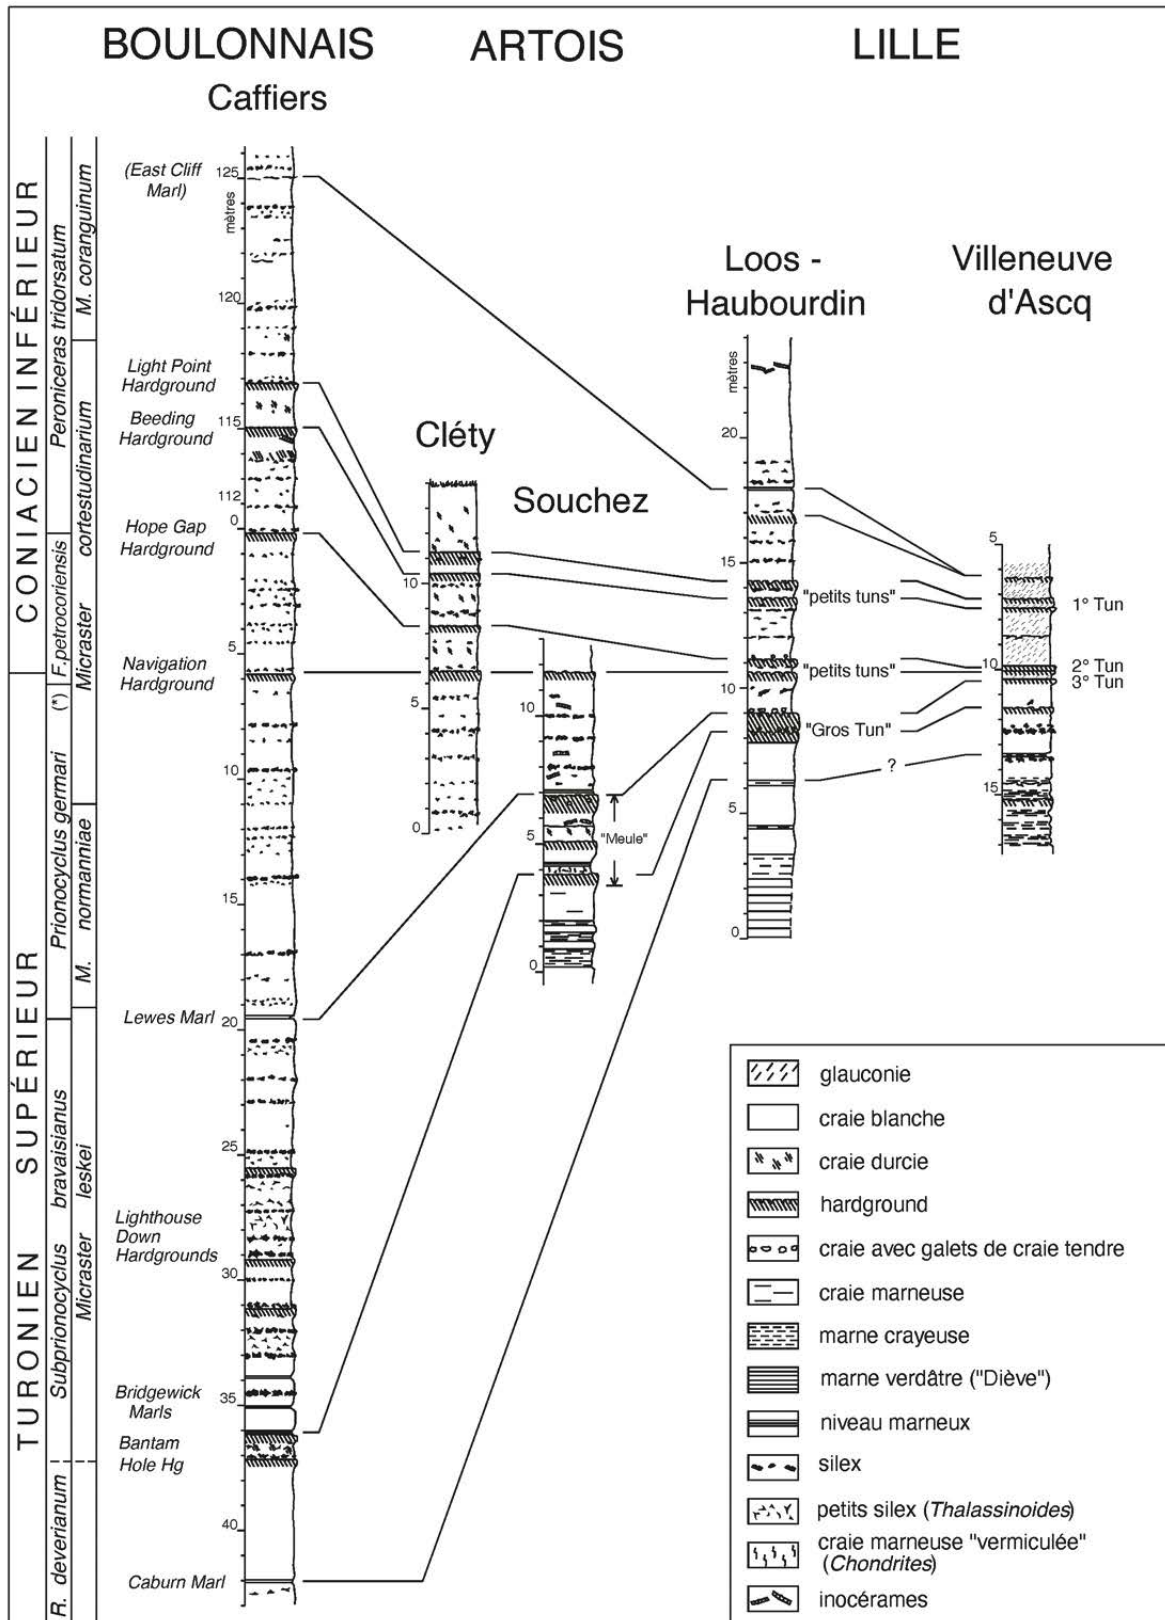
BOULONNAIS
Caffiers

ARTOIS

LILLE

CONIACIEN INFÉRIEUR
SUPÉRIEUR
TURONIEN

Peroniceras tridorsatum
M. coranguinum
Micraster cortestudinarium
F.petrocoriensis
(*)
Prionocyclus germari
M. normanniae
Subprionocyclus bravaisianus
Micraster leskei
R. deverianum

(East Cliff Marl)
Light Point Hardground
Beeding Hardground
Hope Gap Hardground
Navigation Hardground
Lewes Marl
Lighthouse Down Hardgrounds
Bridgewick Marls
Bantam Hole Hg
Caburn Marl

mètres
125
120
115
112
0
5
10
15
20
25
30
35
40

Cléty
10
5
0

Souchez
10
5
0
"Meule"

Loos - Haubourdin
mètres
20
15
10
5
0
"petits tuns"
"petits tuns"
"Gros Tun"
?

Villeneuve d'Ascq
5
10
15
1° Tun
2° Tun
3° Tun

glauconie
craie blanche
craie durcie
hardground
craie avec galets de craie tendre
craie marneuse
marne crayeuse
marne verdâtre ("Dièves")
niveau marneux
silex
petits silex (Thalassinoides)
craie marneuse "vermiculée" (Chondrites)
inocérames